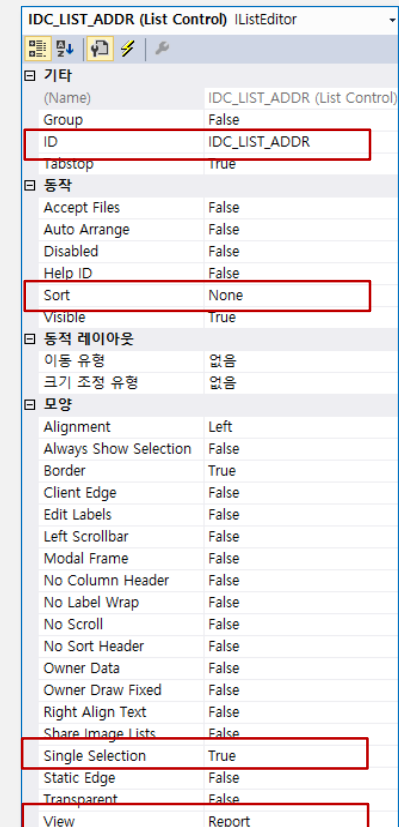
IDC_LIST_ADDR (List Control) IListEditor

⊟ 기타

| | |
|---|---|
| (Name) | IDC_LIST_ADDR (List Control) |
| Group | False |
| ID | IDC_LIST_ADDR |
| Tabstop | True |

⊟ 동작

| | |
|---|---|
| Accept Files | False |
| Auto Arrange | False |
| Disabled | False |
| Help ID | False |
| Sort | None |
| Visible | True |

⊟ 동적 레이아웃

| | |
|---|---|
| 이동 유형 | 없음 |
| 크기 조정 유형 | 없음 |

⊟ 모양

| | |
|---|---|
| Alignment | Left |
| Always Show Selection | False |
| Border | True |
| Client Edge | False |
| Edit Labels | False |
| Left Scrollbar | False |
| Modal Frame | False |
| No Column Header | False |
| No Label Wrap | False |
| No Scroll | False |
| No Sort Header | False |
| Owner Data | False |
| Owner Draw Fixed | False |
| Right Align Text | False |
| Share Image Lists | False |
| Single Selection | True |
| Static Edge | False |
| Transparent | False |
| View | Report |